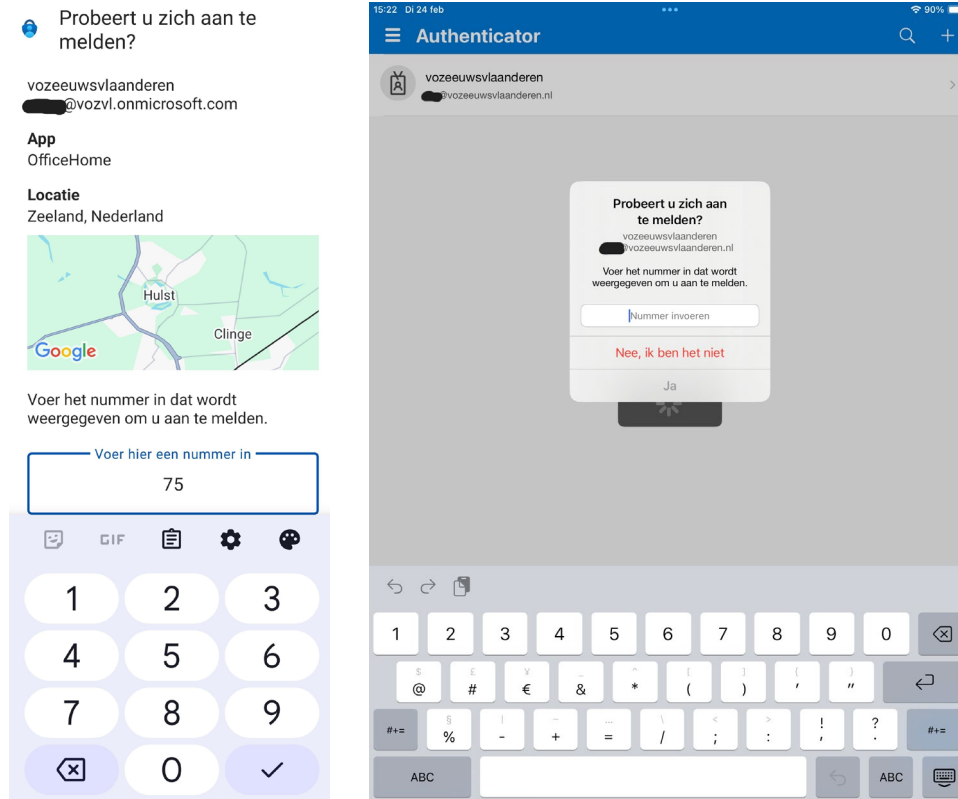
Probeert u zich aan te melden?

vozeeuwsvlaanderen
@vozvl.onmicrosoft.com

App
OfficeHome

Locatie
Zeeland, Nederland

Hulst
Clinge
Google

Voer het nummer in dat wordt weergegeven om u aan te melden.

Voer hier een nummer in
75

GIF

1 2 3
4 5 6
7 8 9
0

15:22 Di 24 feb
90%

Authenticator

vozeeuwsvlaanderen
@vozeeuwsvlaanderen.nl

Probeert u zich aan te melden?
vozeeuwsvlaanderen
@vozeeuwsvlaanderen.nl
Voer het nummer in dat wordt weergegeven om u aan te melden.
Nummer invoeren
Nee, ik ben het niet
Ja

1 2 3 4 5 6 7 8 9 0
$ £ ¥ _ ^ [ ] { }
@ # € & * ( ) ' "
#+= § | ~ … \ < > ! ?
% - + = / ; : , .
#+=
ABC ABC